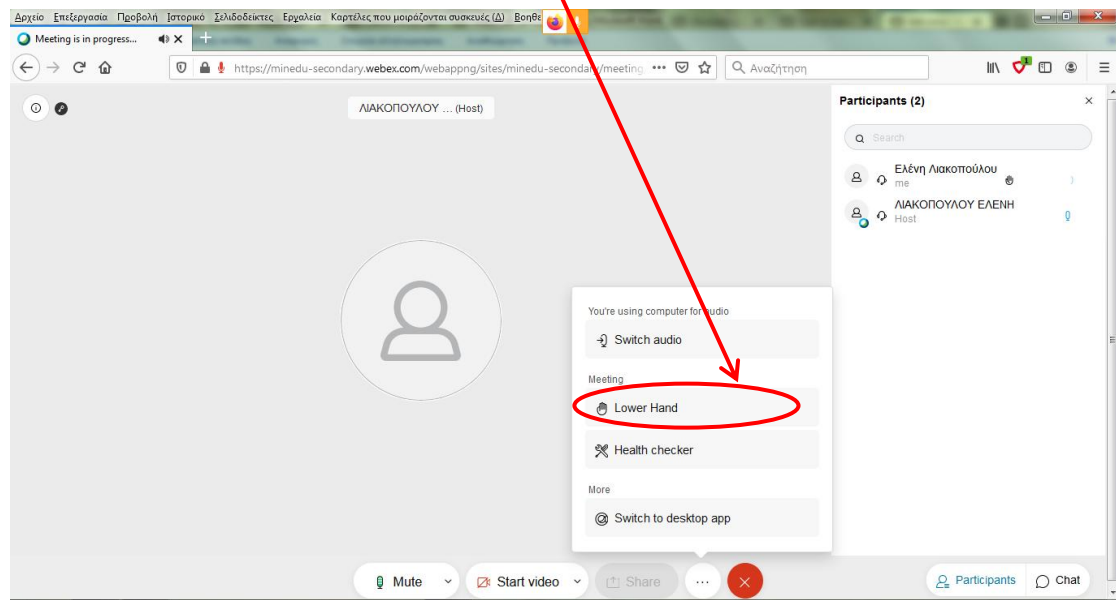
Αρχείο Επεξεργασία Προβολή Ιστορικό Σελιδοδείκτες Εργαλεία Καρτέλες που μοιράζονται συσκευές (Δ) Βοηθε

Meeting is in progress...

https://minedu-secondary.webex.com/webappng/sites/minedu-secondary/meeting ···

Αναζήτηση

ΛΙΑΚΟΠΟΥΛΟΥ ... (Host)

Participants (2)

Search

Ελένη Λιακοπούλου
me

ΛΙΑΚΟΠΟΥΛΟΥ ΕΛΕΝΗ
Host

You're using computer for audio

Switch audio

Meeting

Lower Hand

Health checker

More

Switch to desktop app

Mute

Start video

Share

···

Participants

Chat